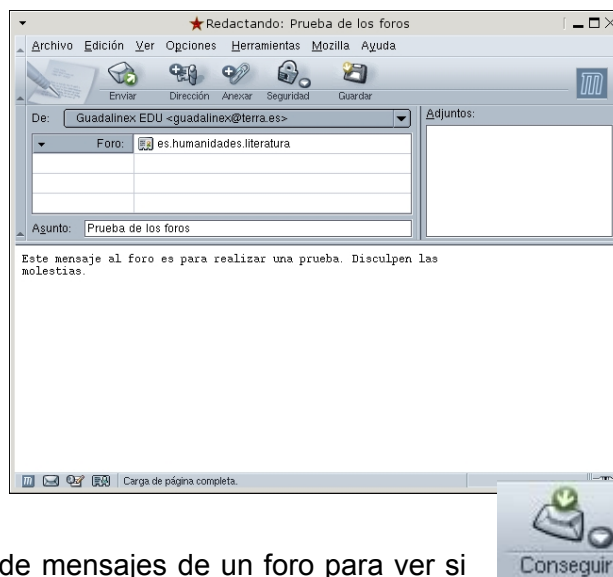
Redactando: Prueba de los foros

Archivo Edición Ver Opciones Herramientas Mozilla Ayuda

Enviar Dirección Anexar Seguridad Guardar

De: Guadalinex EDU <guadalinex@terra.es>

Adjuntos:

Foro: es.humanidades.literatura

Asunto: Prueba de los foros

Este mensaje al foro es para realizar una prueba. Disculpen las molestias.

Carga de página completa.

de mensajes de un foro para ver si

Conseguir